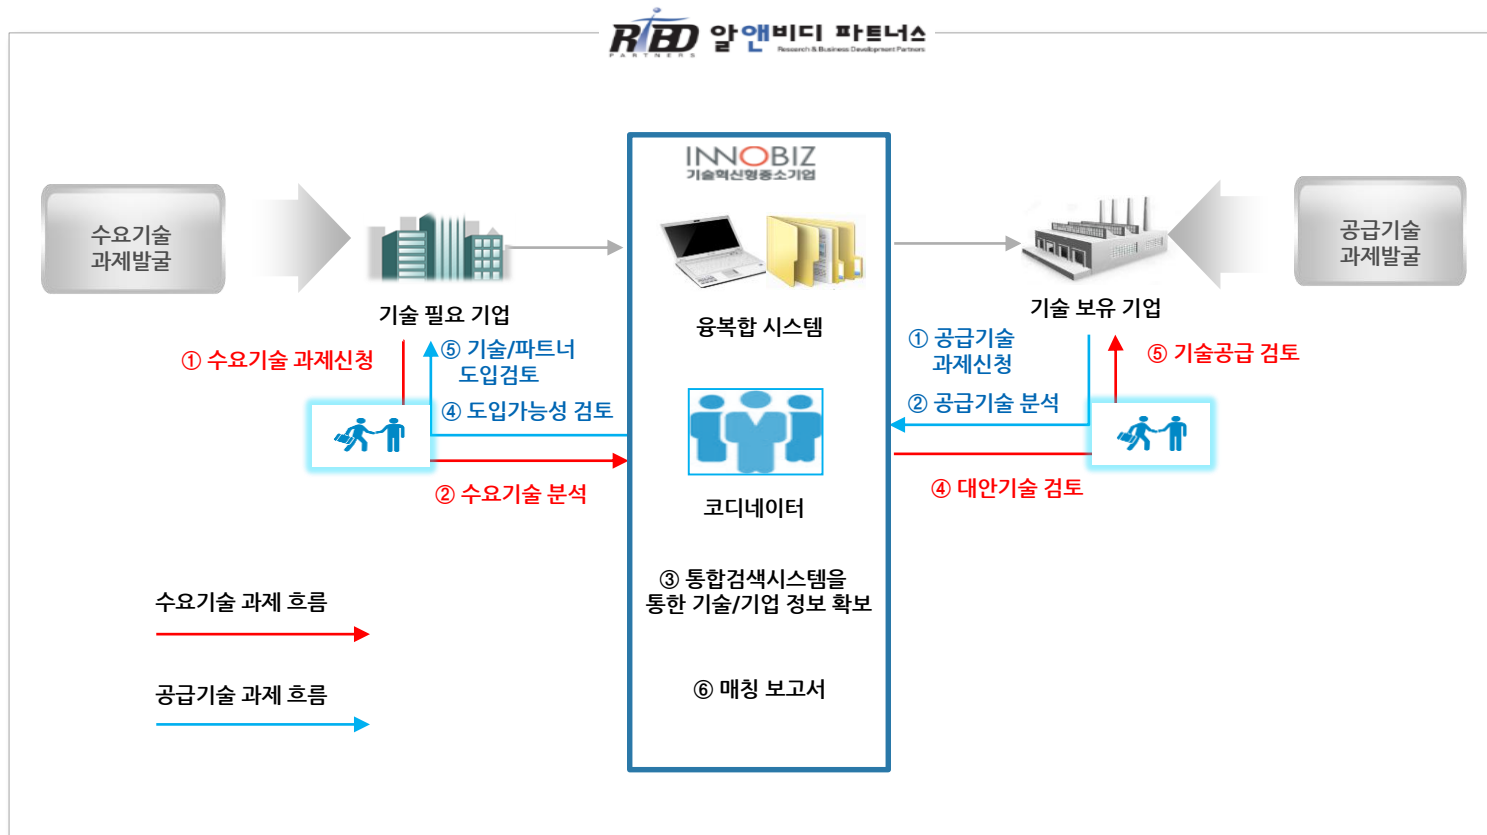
RBD 알앤비디 파트너스
Research & Business Development Partners
PARTNERS

INNOBIZ
기술혁신형중소기업

수요기술 과제발굴

기술 필요 기업

① 수요기술 과제신청

⑤ 기술/파트너 도입검토

④ 도입가능성 검토

② 수요기술 분석

융복합 시스템

코디네이터

③ 통합검색시스템을 통한 기술/기업 정보 확보

⑥ 매칭 보고서

공급기술 과제발굴

기술 보유 기업

① 공급기술 과제신청

⑤ 기술공급 검토

② 공급기술 분석

④ 대안기술 검토

수요기술 과제 흐름

공급기술 과제 흐름